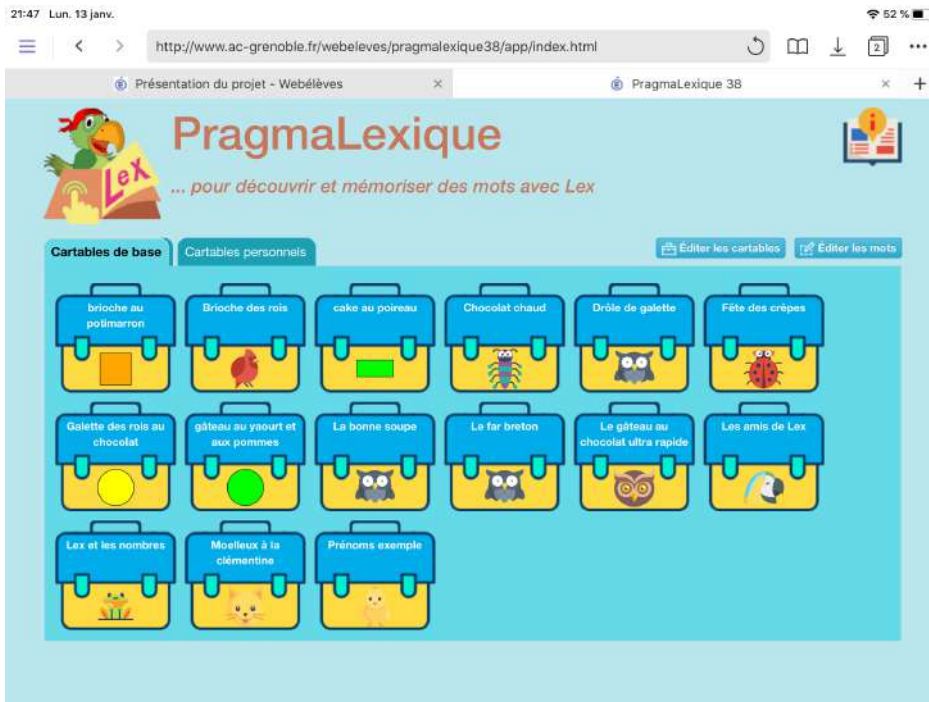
21:47 Lun. 13 janv.

52 %

http://www.ac-grenoble.fr/webeleves/pragmalexique38/app/index.html

2

Présentation du projet - Webélèves

PragmaLexique 38

Lex

PragmaLexique

... pour découvrir et mémoriser des mots avec Lex

Cartables de base

Cartables personnels

Éditer les cartables

Éditer les mots

brioche au potimarron

Brioche des rois

cake au poireau

Chocolat chaud

Drôle de galette

Fête des crêpes

Galette des rois au chocolat

gâteau au yaourt et aux pommes

La bonne soupe

Le far breton

Le gâteau au chocolat ultra rapide

Les amis de Lex

Lex et les nombres

Moelleux à la clémentine

Prénoms exemple